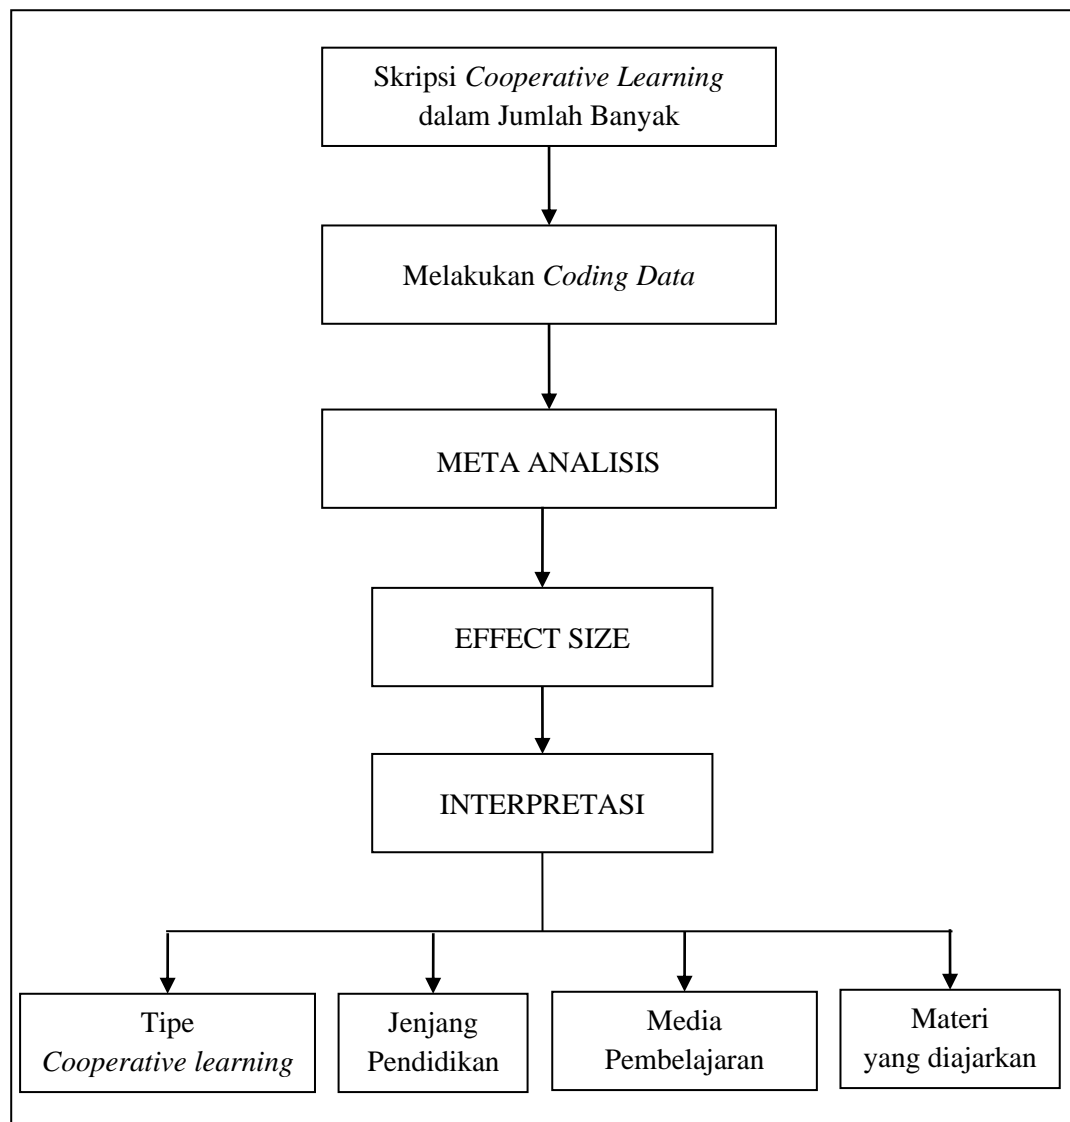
Skripsi *Cooperative Learning* dalam Jumlah Banyak

Melakukan *Coding Data*

META ANALISIS

EFFECT SIZE

INTERPRETASI

Tipe *Cooperative learning*

Jenjang Pendidikan

Media Pembelajaran

Materi yang diajarkan